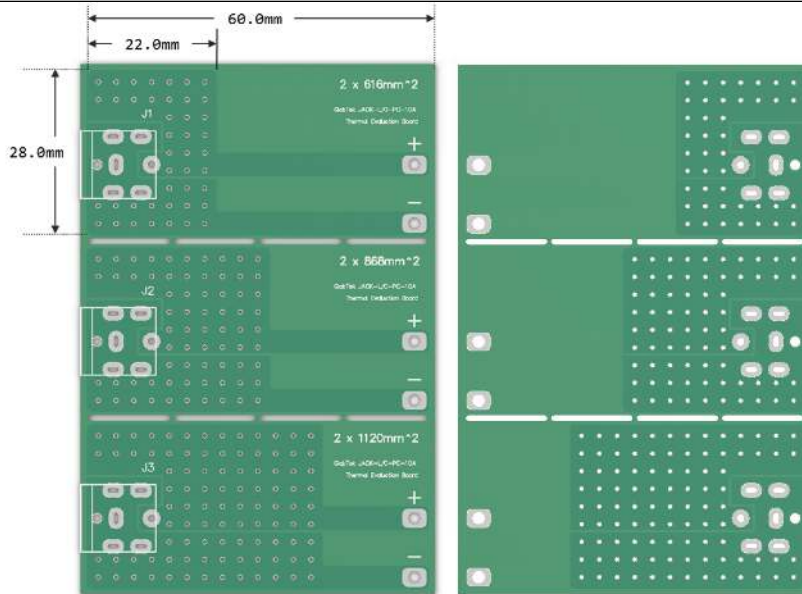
60.0mm
22.0mm
28.0mm

J1
2 x 616mm^2
GadzTek JACK-L/C-PC-10A
Thermal Evaluation Board
+
−

J2
2 x 868mm^2
GadzTek JACK-L/C-PC-10A
Thermal Evaluation Board
+
−

J3
2 x 1120mm^2
GadzTek JACK-L/C-PC-10A
Thermal Evaluation Board
+
−